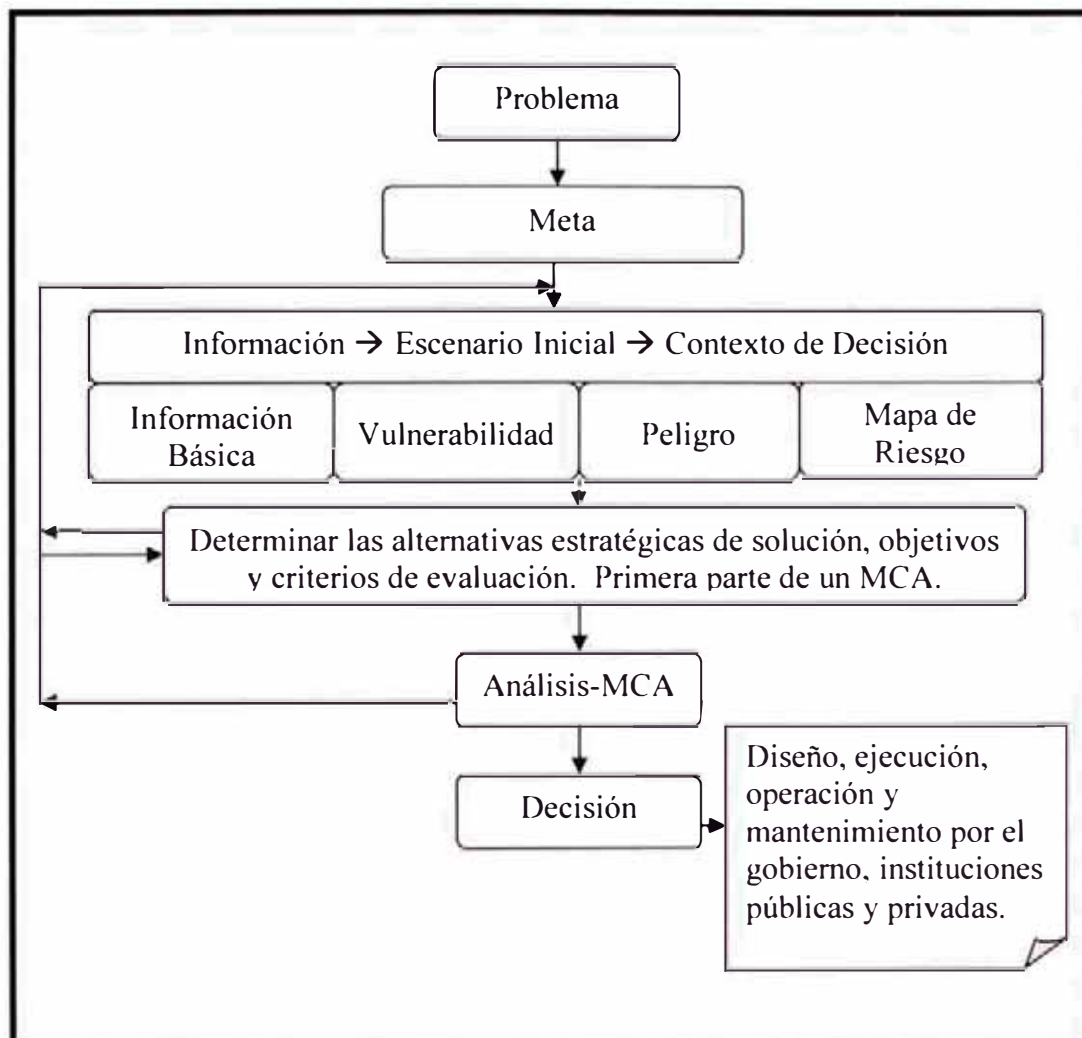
Problema

Meta

Información → Escenario Inicial → Contexto de Decisión

Información Básica

Vulnerabilidad

Peligro

Mapa de Riesgo

Determinar las alternativas estratégicas de solución, objetivos y criterios de evaluación. Primera parte de un MCA.

Análisis-MCA

Decisión

Diseño, ejecución, operación y mantenimiento por el gobierno, instituciones públicas y privadas.